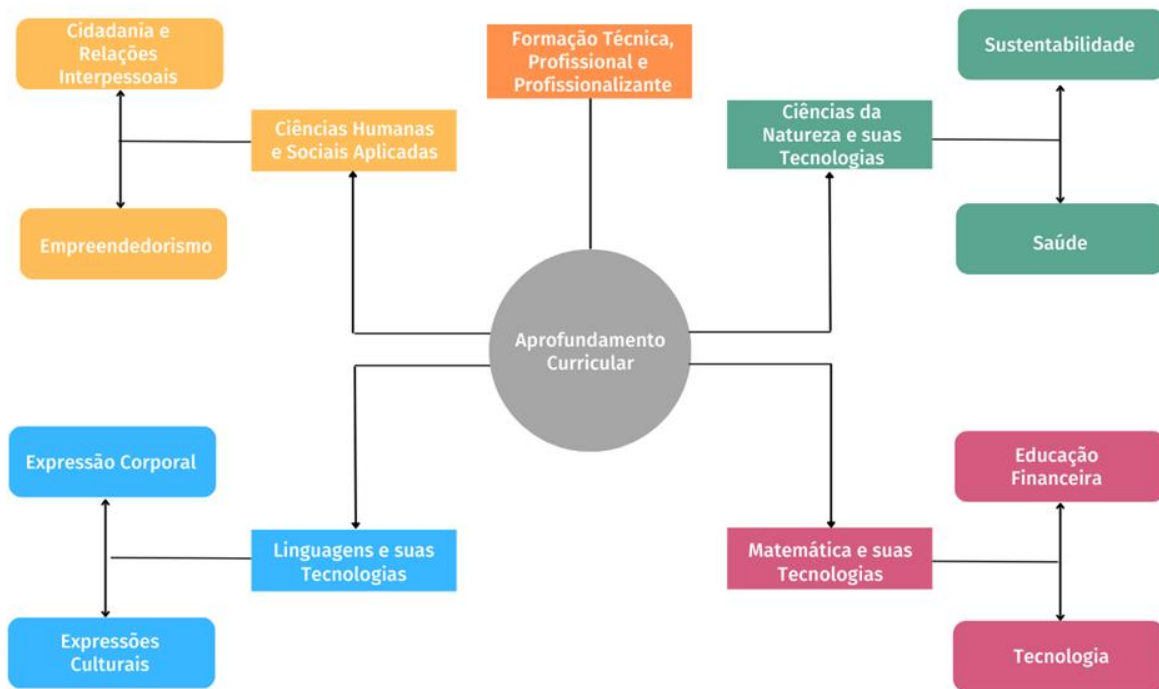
Cidadania e Relações Interpessoais

Formação Técnica, Profissional e Profissionalizante

Sustentabilidade

Ciências Humanas e Sociais Aplicadas

Ciências da Natureza e suas Tecnologias

Empreendedorismo

Saúde

Aprofundamento Curricular

Expressão Corporal

Educação Financeira

Linguagens e suas Tecnologias

Matemática e suas Tecnologias

Expressões Culturais

Tecnologia